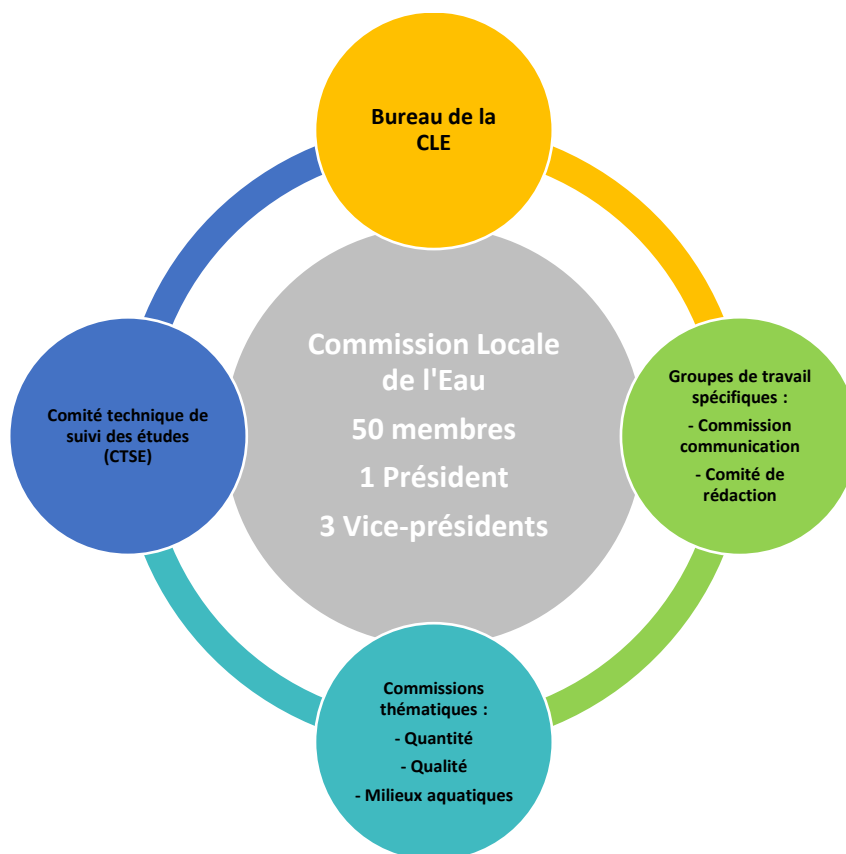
Bureau de la CLE

Comité technique de suivi des études (CTSE)

Commission Locale de l'Eau

50 membres

1 Président

3 Vice-présidents

Groupes de travail spécifiques :

- Commission communication

- Comité de rédaction

Commissions thématiques :

- Quantité

- Qualité

- Milieux aquatiques